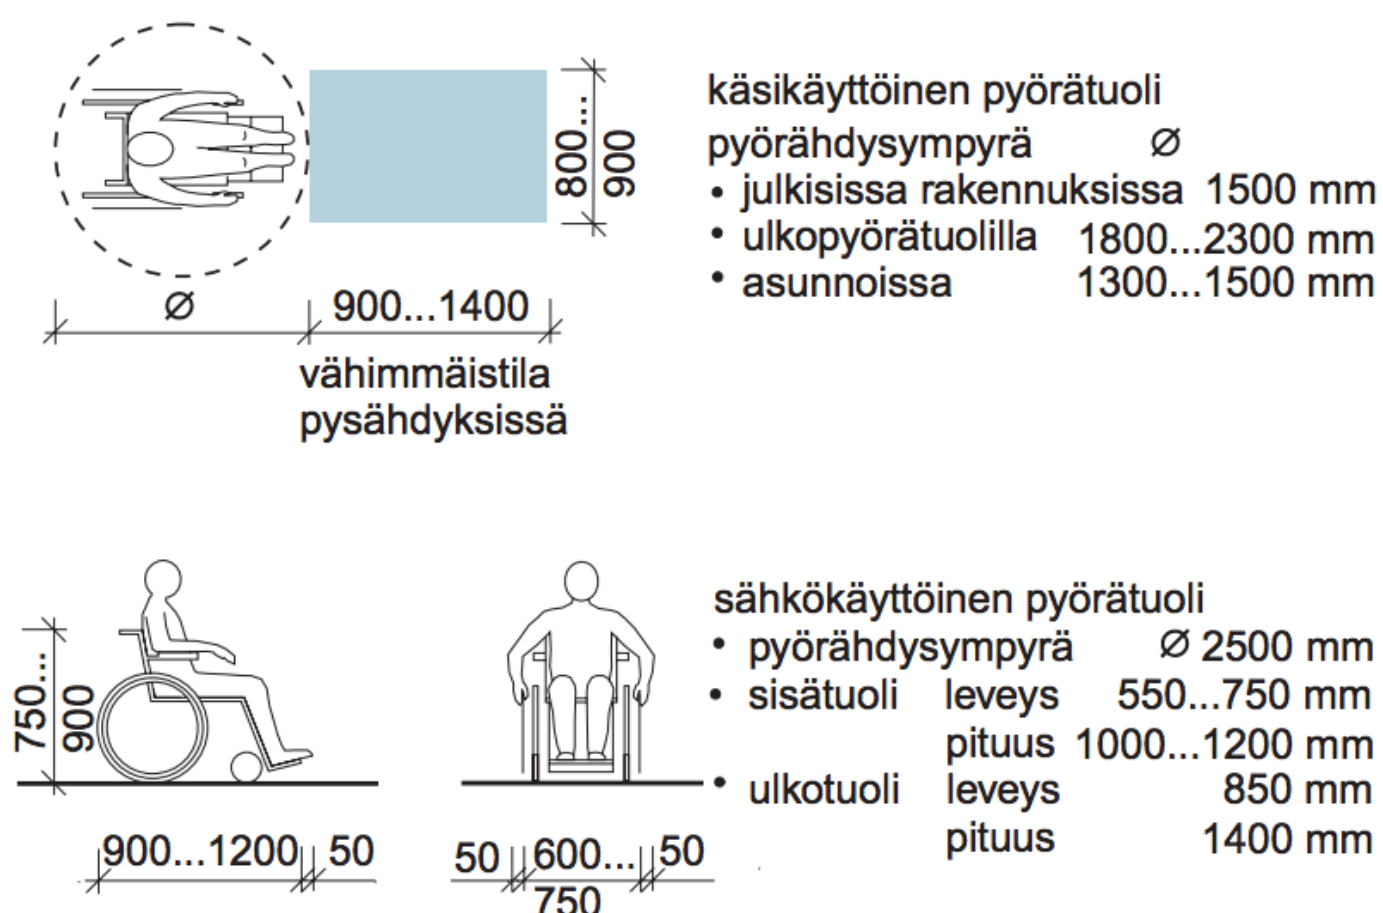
800...
900

Ø

900...1400

vähimmäistila pysähdyksissä

käsikäyttöinen pyörätuoli

pyörähdysympyrä Ø

• julkisissa rakennuksissa 1500 mm
• ulkopyörätuolilla 1800...2300 mm
• asunnoissa 1300...1500 mm

750...
900

900...1200 50

50 600... 50
750

sähkökäyttöinen pyörätuoli

• pyörähdysympyrä Ø 2500 mm
• sisätuoli leveys 550...750 mm
pituus 1000...1200 mm
• ulkotuoli leveys 850 mm
pituus 1400 mm